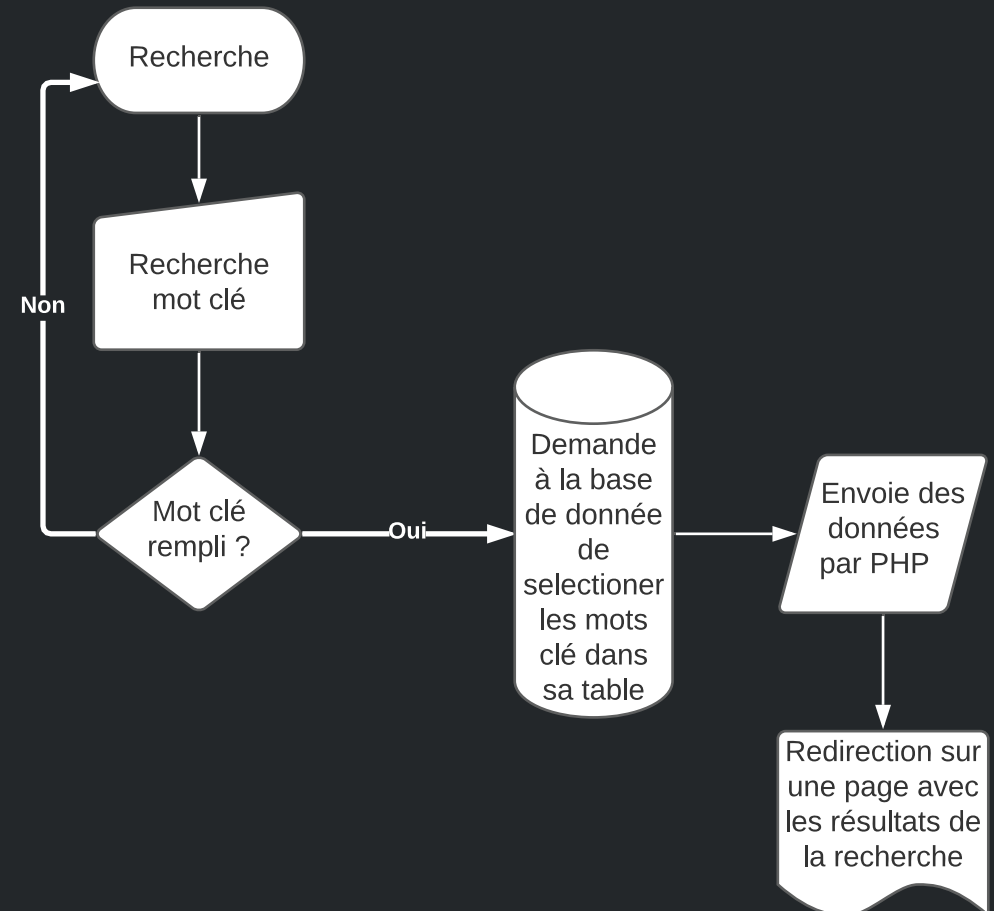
Recherche

Recherche mot clé

Non

Mot clé rempli ?

Oui

Demande à la base de donnée de selectioner les mots clé dans sa table

Envoie des données par PHP

Redirection sur une page avec les résultats de la recherche